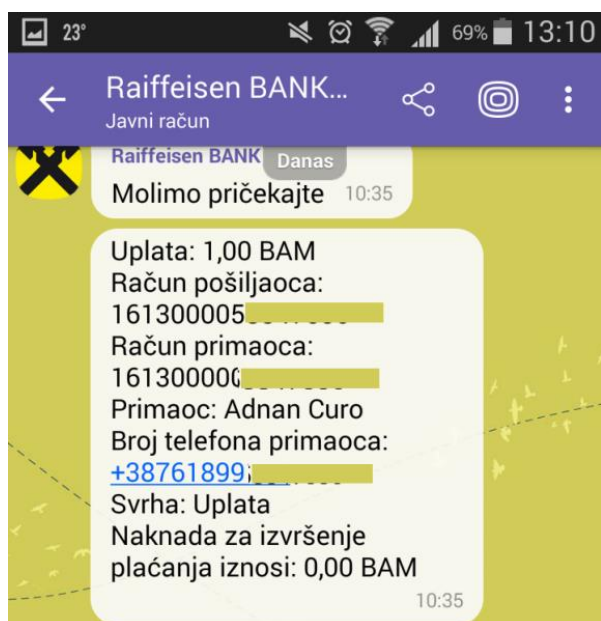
23°

69% 13:10

Raiffeisen BANK...
Javni račun

Raiffeisen BANK Danas
Molimo pričekajte 10:35

Uplata: 1,00 BAM
Račun pošiljaoca:
161300005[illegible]
Račun primaoca:
161300000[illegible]
Primaoc: Adnan Curo
Broj telefona primaoca:
+38761899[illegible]
Svrha: Uplata
Naknada za izvršenje plaćanja iznosi: 0,00 BAM
10:35